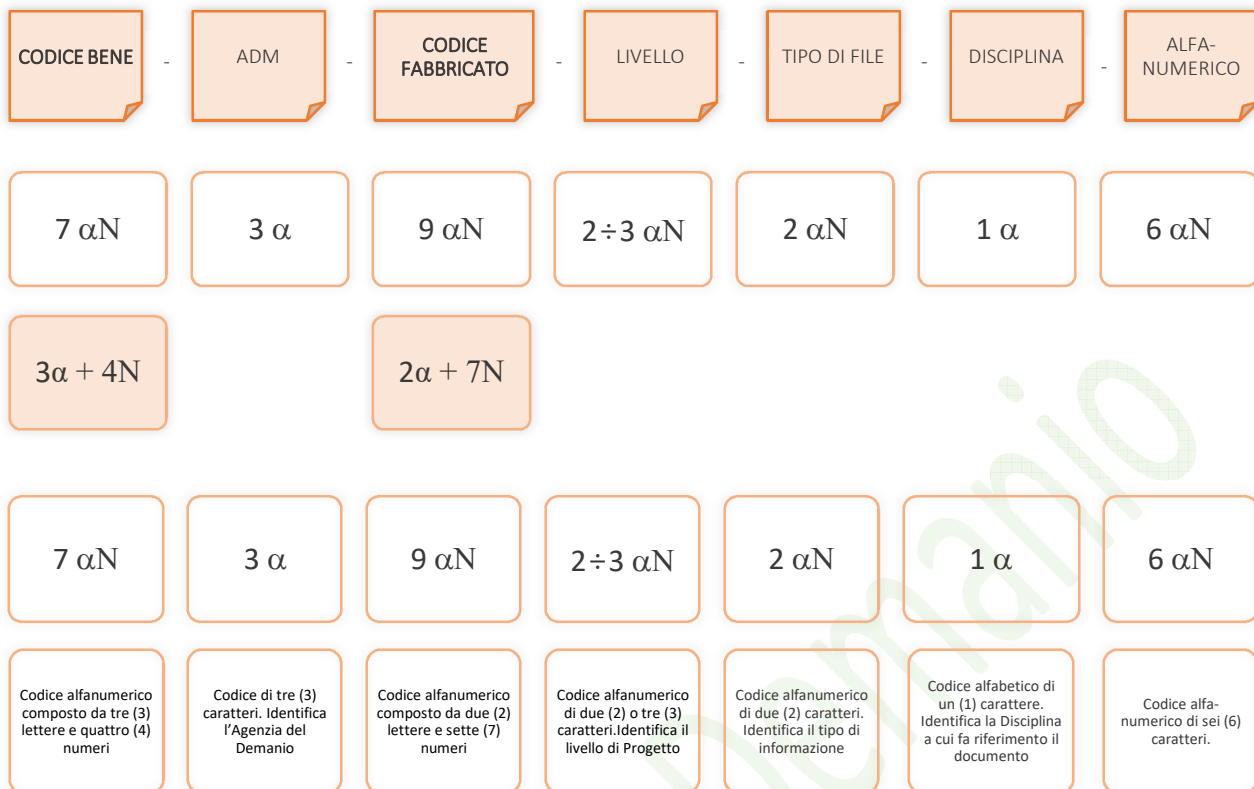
CODICE BENE - ADM - CODICE FABBRICATO - LIVELLO - TIPO DI FILE - DISCIPLINA - ALFA-NUMERICO

7 $\alpha$N

3 $\alpha$

9 $\alpha$N

2÷3 $\alpha$N

2 $\alpha$N

1 $\alpha$

6 $\alpha$N

3$\alpha$ + 4N

2$\alpha$ + 7N

7 $\alpha$N

3 $\alpha$

9 $\alpha$N

2÷3 $\alpha$N

2 $\alpha$N

1 $\alpha$

6 $\alpha$N

Codice alfanumerico composto da tre (3) lettere e quattro (4) numeri

Codice di tre (3) caratteri. Identifica l'Agenzia del Demanio

Codice alfanumerico composto da due (2) lettere e sette (7) numeri

Codice alfanumerico di due (2) o tre (3) caratteri.Identifica il livello di Progetto

Codice alfanumerico di due (2) caratteri. Identifica il tipo di informazione

Codice alfabetico di un (1) carattere. Identifica la Disciplina a cui fa riferimento il documento

Codice alfa-numerico di sei (6) caratteri.

Demanio